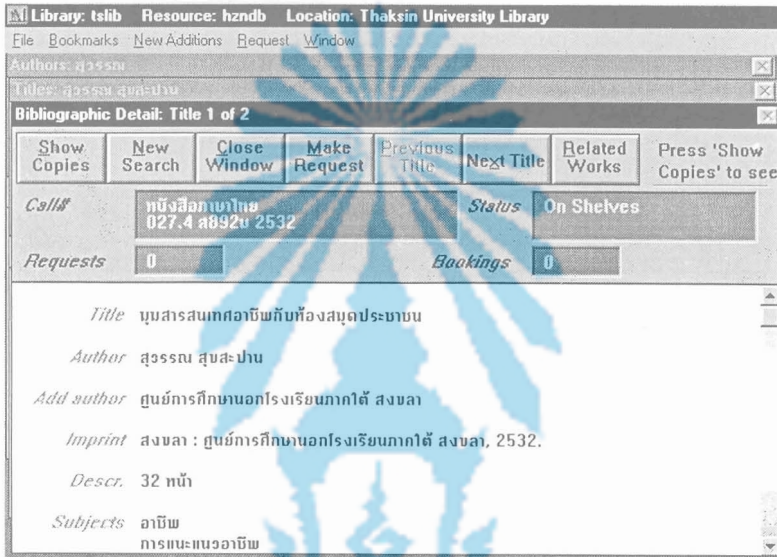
Library: tslib Resource: hzndb Location: Thaksin University Library

File Bookmarks New Additions Request Window

Authors: สุวรรณ

Titles: สุวรรณ สุขสะปาน

Bibliographic Detail: Title 1 of 2

Show Copies | New Search | Close Window | Make Request | Previous Title | Next Title | Related Works | Press 'Show Copies' to see

Call# หนังสือภาษาไทย 027.4 ส892บ 2532

Status On Shelves

Requests 0

Bookings 0

Title มุมสารสนเทศอาชีพกับห้องสมุดประชาชน

Author สุวรรณ สุขสะปาน

Add author ศูนย์การศึกษานอกโรงเรียนภาคใต้ สงขลา

Imprint สงขลา : ศูนย์การศึกษานอกโรงเรียนภาคใต้ สงขลา, 2532.

Descr. 32 หน้า

Subjects อาชีพ
การแนะแนวอาชีพ